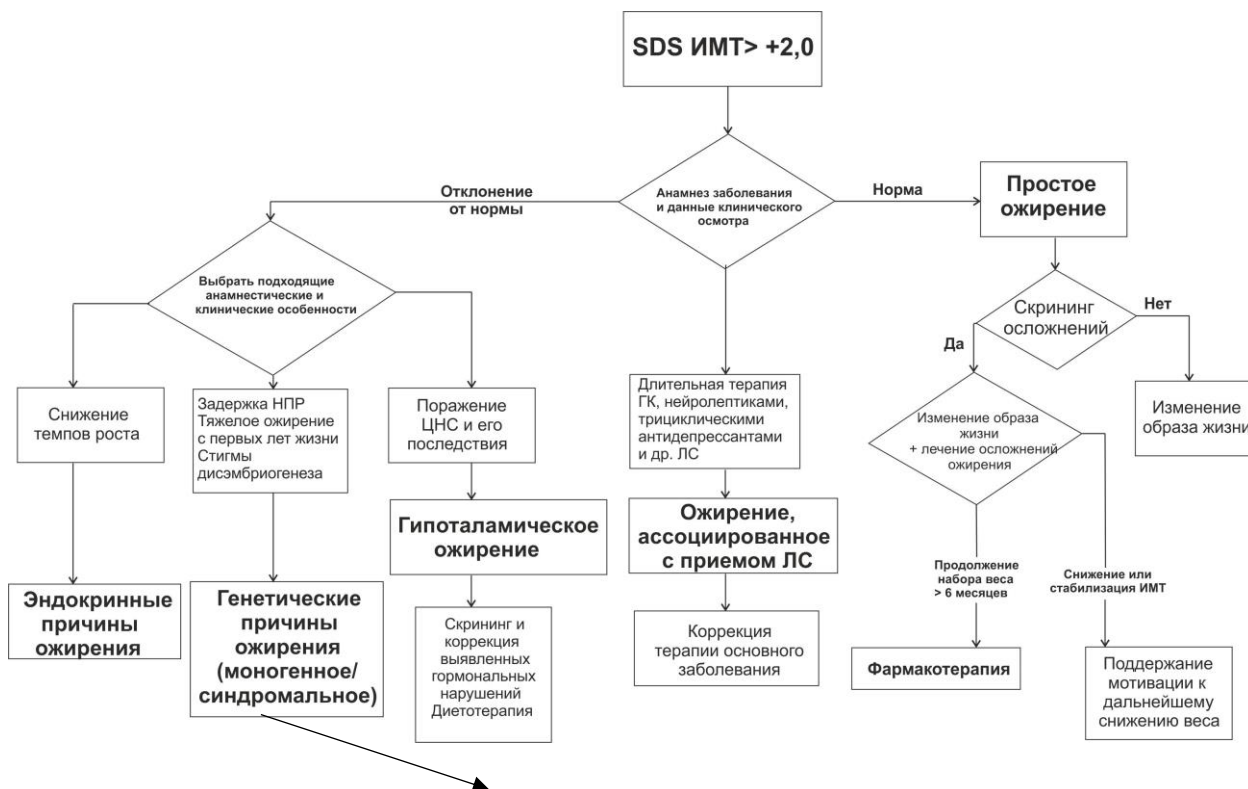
SDS ИМТ> +2,0

Анамнез заболевания и данные клинического осмотра

Отклонение от нормы

Норма

Простое ожирение

Выбрать подходящие анамнестические и клинические особенности

Снижение темпов роста

Задержка НПР
Тяжелое ожирение с первых лет жизни
Стигмы дисэмбриогенеза

Поражение ЦНС и его последствия

Длительная терапия ГК, нейролептиками, трициклическими антидепрессантами и др. ЛС

Скрининг осложнений

Да

Нет

Изменение образа жизни + лечение осложнений ожирения

Изменение образа жизни

Гипоталамическое ожирение

Ожирение, ассоциированное с приемом ЛС

Эндокринные причины ожирения

Генетические причины ожирения (моногенное/ синдромальное)

Скрининг и коррекция выявленных гормональных нарушений
Диетотерапия

Коррекция терапии основного заболевания

Продолжение набора веса > 6 месяцев

Снижение или стабилизация ИМТ

Фармакотерапия

Поддержание мотивации к дальнейшему снижению веса